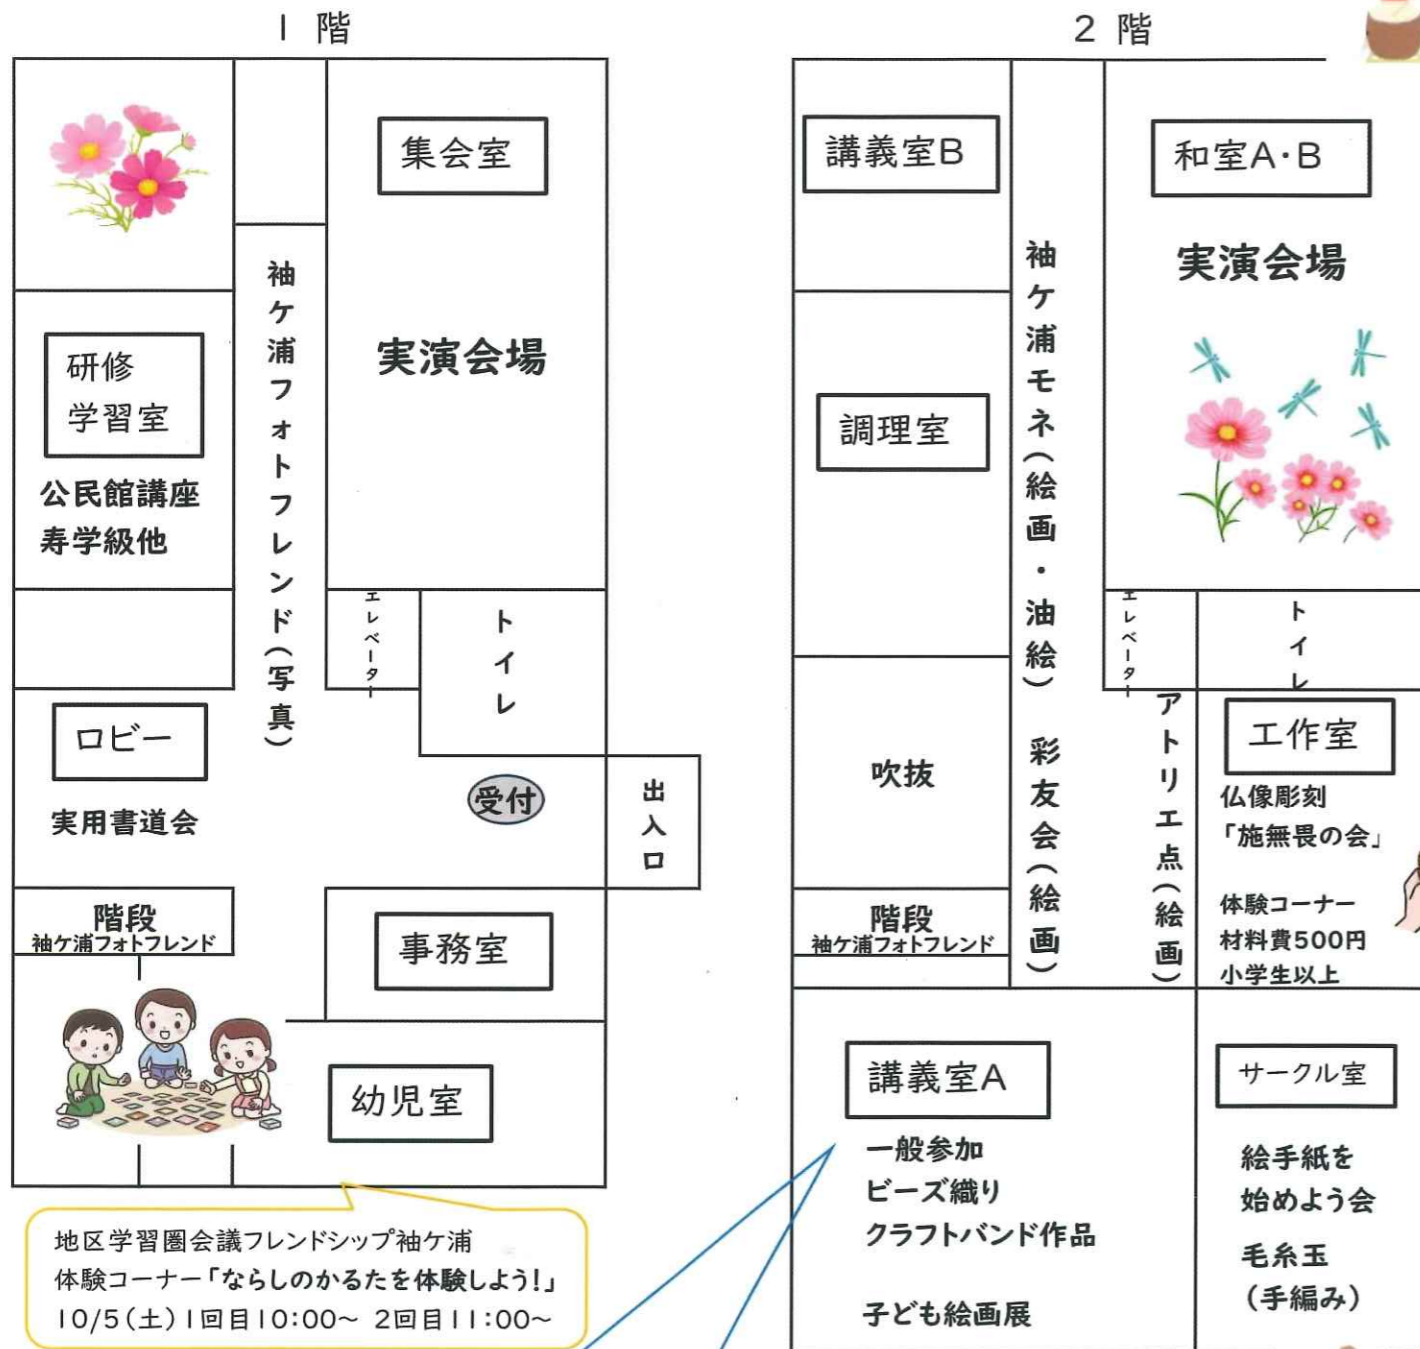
1 階

集会室

袖ケ浦フォトフレンド（写真）

実演会場

研修
学習室

公民館講座
寿学級他

エレベーター

トイレ

ロビー

受付

出入口

実用書道会

階段
袖ケ浦フォトフレンド

事務室

幼児室

地区学習圏会議フレンドシップ袖ケ浦
体験コーナー「ならしのかるたを体験しよう!」
10/5（土）1回目10:00~ 2回目11:00~

2 階

講義室B

和室A・B

袖ケ浦モネ（絵画・油絵）

実演会場

調理室

エレベーター

トイレ

吹抜

彩友会（絵画）

アトリエ点（絵画）

工作室

仏像彫刻
「施無畏の会」

体験コーナー
材料費500円
小学生以上

階段
袖ケ浦フォトフレンド

講義室A

一般参加
ビーズ織り
クラフトバンド作品

子ども絵画展

サークル室

絵手紙を
始めよう会

毛糸玉
（手編み）